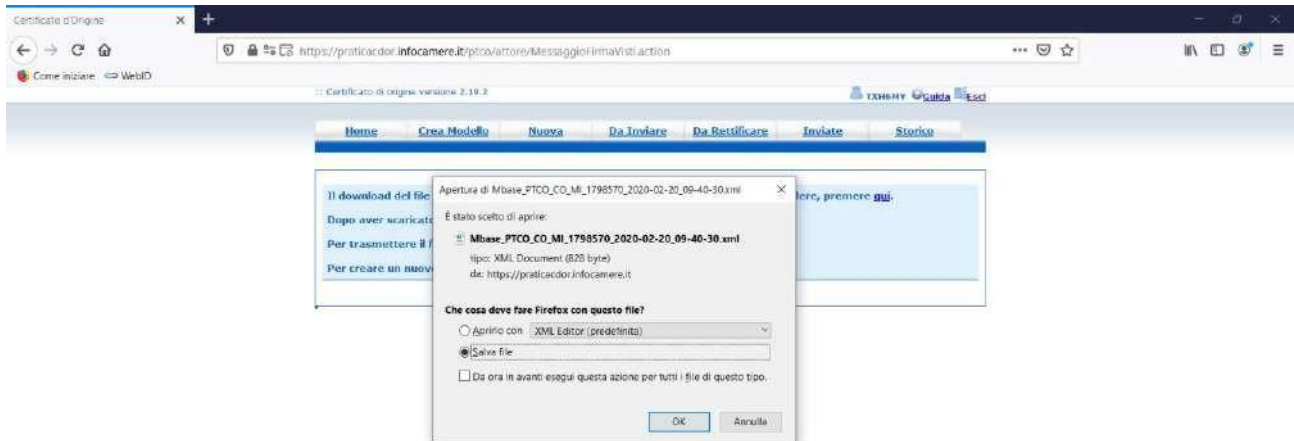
Certificate d'Origine

https://praticacdor.infocamere.it/ptco/attore/MessaggioFirmaVisti.action

Come iniziare WebID

:: Certificato di origine versione 2.19.2

TXHBMY Guida Esci

Home
Crea Modello
Nuova
Da Inviare
Da Rettificare
Inviate
Storico

Il download del file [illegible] lere, premere qui.

Dopo aver scaricato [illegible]

Per trasmettere il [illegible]

Per creare un nuovo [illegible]

Apertura di Mbase_PTCO_CO_MI_1798570_2020-02-20_09-40-30.xml

È stato scelto di aprire:

Mbase_PTCO_CO_MI_1798570_2020-02-20_09-40-30.xml

tipo: XML Document (828 byte)
da: https://praticacdor.infocamere.it

Che cosa deve fare Firefox con questo file?

Aprirlo con XML Editor (predefinita)

Salva file

Da ora in avanti esegui questa azione per tutti i file di questo tipo.

OK
Annulla